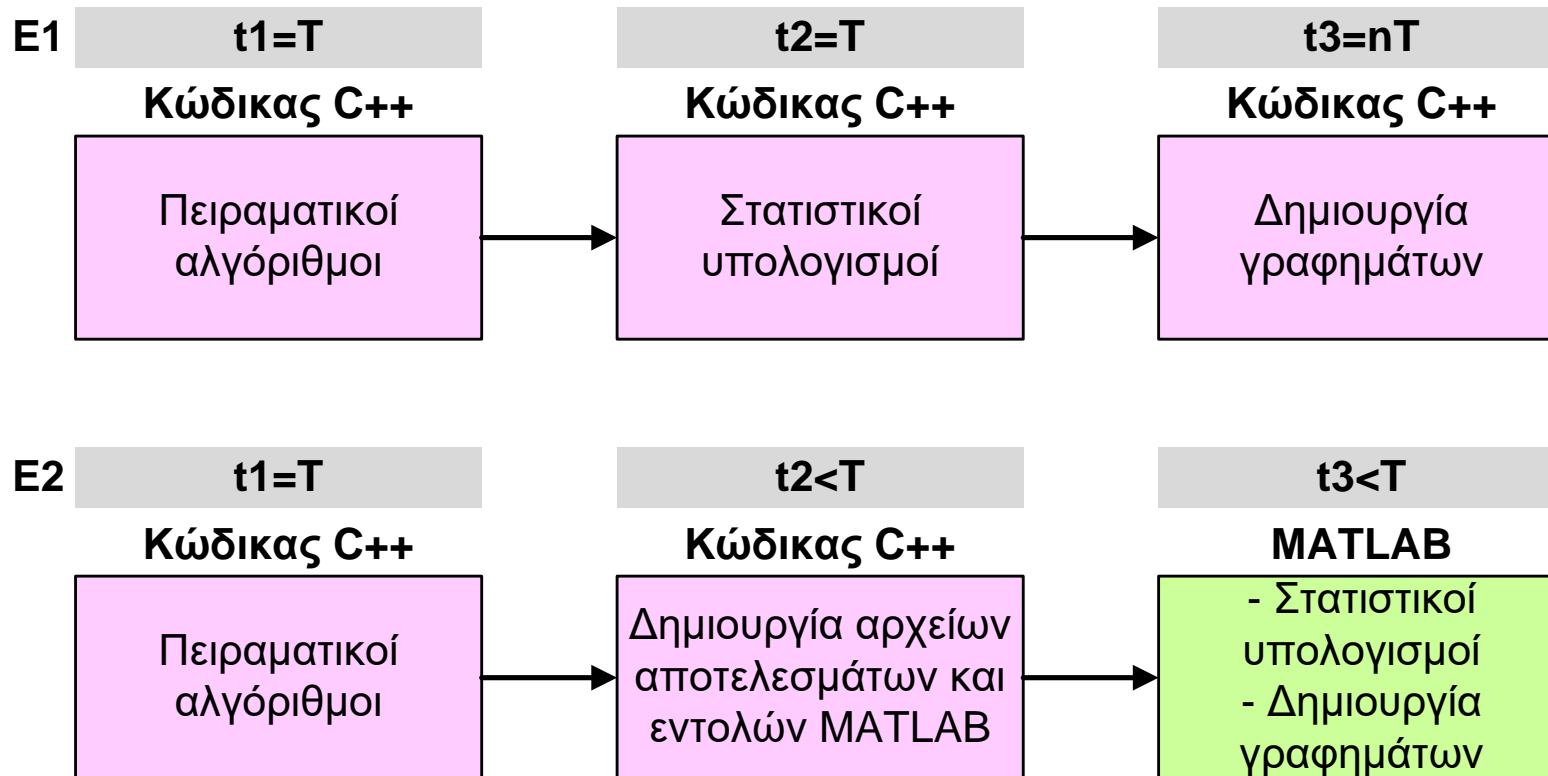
E1

t1=T

Κώδικας C++

Πειραματικοί αλγόριθμοι

t2=T

Κώδικας C++

Στατιστικοί υπολογισμοί

t3=nT

Κώδικας C++

Δημιουργία γραφημάτων

E2

t1=T

Κώδικας C++

Πειραματικοί αλγόριθμοι

t2<T

Κώδικας C++

Δημιουργία αρχείων αποτελεσμάτων και εντολών MATLAB

t3<T

MATLAB

- Στατιστικοί υπολογισμοί
- Δημιουργία γραφημάτων